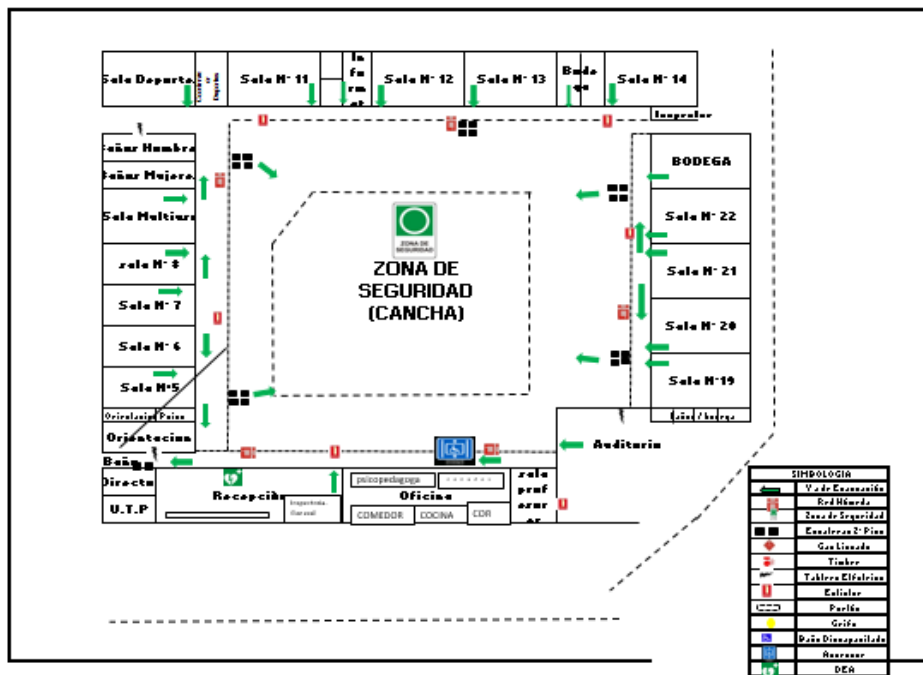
Sala Deporte
Sala Nº 11
In fo rm át
Sala Nº 12
Sala Nº 13
Bode ga
Sala Nº 14
Inspector
Baño Hombre
Baño Mujeres
Sala Multiuso
sala Nº 8
Sala Nº 7
Sala Nº 6
Sala Nº5
Orientacion Paine
Orientacion
Baño
Director
U.T.P
BODEGA
Sala Nº 22
Sala Nº 21
Sala Nº 20
Sala Nº19
Baño / bodega
ZONA DE SEGURIDAD
ZONA DE SEGURIDAD (CANCHA)
Auditorio
Recepción
Inspectoria General
psicopedagoga
Oficina
COMEDOR
COCINA
CDR
sala profesores
SIMBOLOGIA
Vía de Evacuación
Red Húmeda
Zona de Seguridad
Escaleras 2º Piso
Gas Licuado
Timbre
Tablero Eléctrico
Extintor
Puertas
Grifo
Baño Discapacitados
Ascensor
DEA